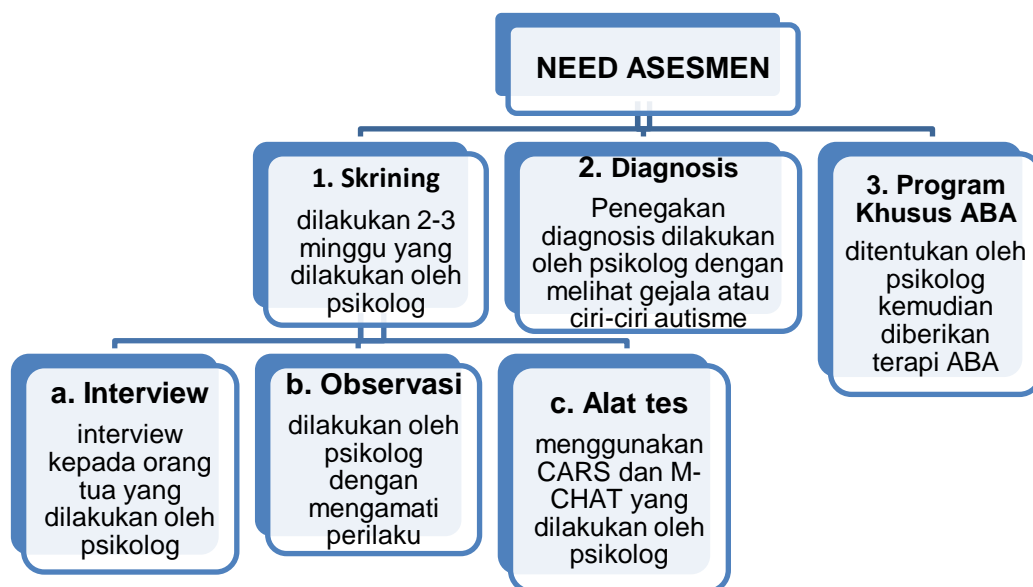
NEED ASESMEN

1. Skrining

dilakukan 2-3 minggu yang dilakukan oleh psikolog

2. Diagnosis

Penegakan diagnosis dilakukan oleh psikolog dengan melihat gejala atau ciri-ciri autisme

3. Program Khusus ABA

ditentukan oleh psikolog kemudian diberikan terapi ABA

a. Interview

interview kepada orang tua yang dilakukan oleh psikolog

b. Observasi

dilakukan oleh psikolog dengan mengamati perilaku

c. Alat tes

menggunakan CARS dan M-CHAT yang dilakukan oleh psikolog